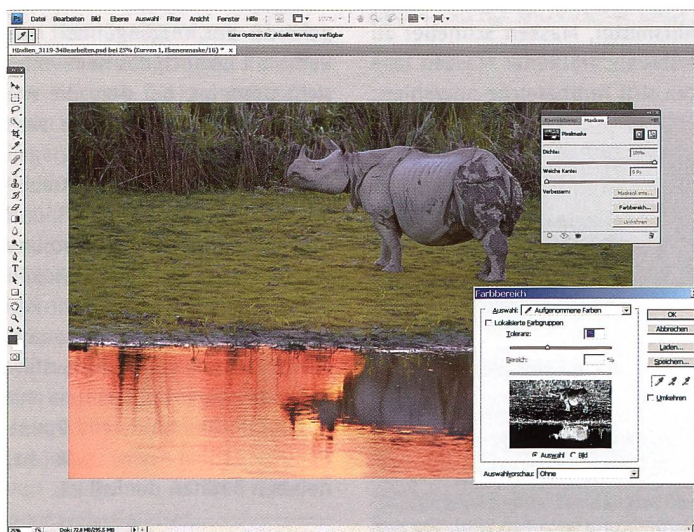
Datei Bearbeiten Bild Ebene Auswahl Filter Ansicht Fenster Hilfe

Keine Optionen für aktuelles Werkzeug verfügbar

Nashorn_3119-34Bearbeiten.psd bei 25% (Kurven 1, Ebenenmaske/16) * ×

Korrekturen Masken

Pixelmaske

Dichte: 100%

Weiche Kante: 0 Px

Verbessern: Maskenkante...

Farbbereich...

Umkehren

Farbbereich

Auswahl: Aufgenommene Farben

Lokalisierte Farbgruppen

Toleranz:

Bereich:

Auswahl Bild

Auswahlvorschau: Ohne

OK

Abbrechen

Laden...

Speichern...

Umkehren

25% Dok: 72,8 MB/295,5 MB